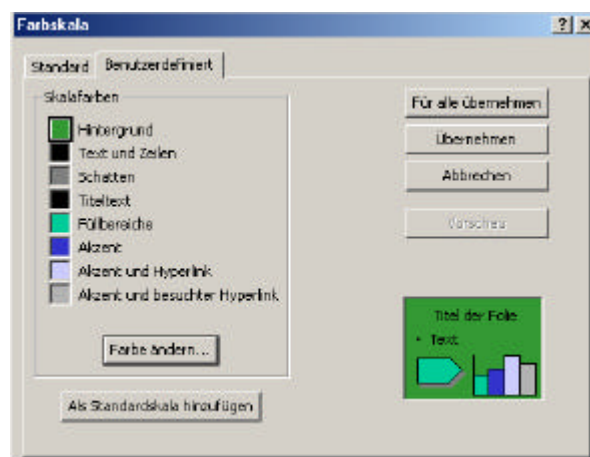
Farbskala

?

Standard

Benutzerdefiniert

Skalafarben

Hintergrund

Text und Zeilen

Schatten

Titeltext

Füllbereiche

Akzent

Akzent und Hyperlink

Akzent und besuchter Hyperlink

Farbe ändern...

Als Standardskala hinzufügen

Für alle übernehmen

Übernehmen

Abbrechen

Vorschau

Titel der Folie

• Text